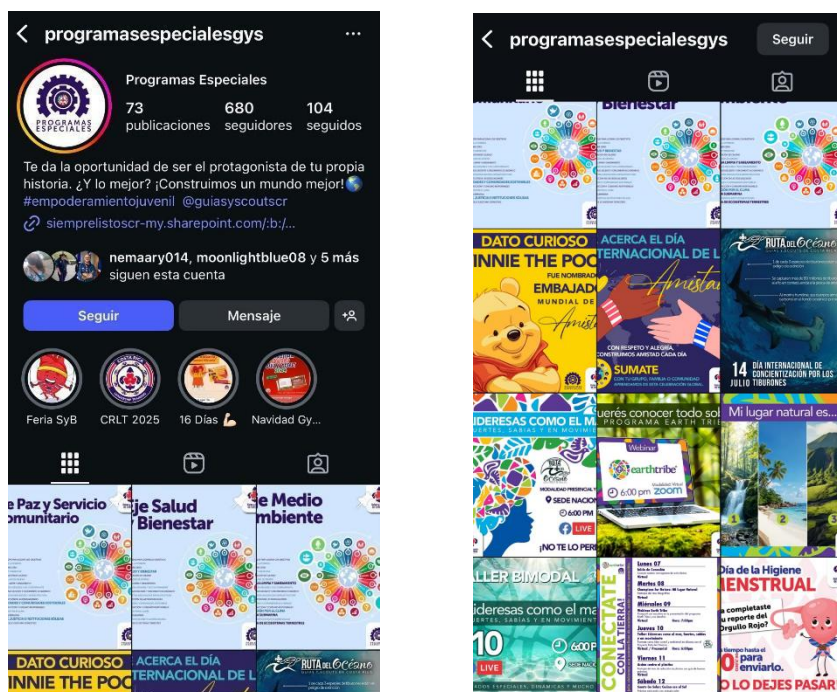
programasespecialesgys

Programas Especiales
73 publicaciones
680 seguidores
104 seguidos

PROGRAMAS ESPECIALES

Te da la oportunidad de ser el protagonista de tu propia historia. ¿Y lo mejor? ¡Construimos un mundo mejor! 🌎
#empoderamientojuvenil @guiasyscoutscr
siemprelistoscr-my.sharepoint.com/:b:/...

nemaary014, moonlightblue08 y 5 más siguen esta cuenta

Seguir
Mensaje

Feria SyB
CRLT 2025
16 Días 💪
Navidad Gy...

e Paz y Servicio omunitario
e Salud Bienestar
e Medio mbiente
DATO CURIOSO
INNIE THE POO
ACERCA EL DÍA TERNACIONAL DE L
RUTA DEL Océano

programasespecialesgys
Seguir

Bienestar
DATO CURIOSO
INNIE THE POO
FUE NOMBRADO
EMBAJADO
MUNDIAL DE
Amistad
ACERCA EL DÍA TERNACIONAL DE L
Amistad
CON RESPETO Y ALEGRÍA CONSTRUIMOS AMISTAD CADA DÍA
SUMATE
RUTA DEL Océano
14 JULIO
DÍA INTERNACIONAL DE CONCIENTIZACIÓN POR LOS TIBURONES
IDERESAS COMO EL M
UERTES, SABIAS Y EN MOVIMIENT
MODALIDAD PRESENCIAL Y VIRTUAL
SEDE NACION
6:00 PM
LIVE
¡NO TE LO PER
uerés conocer todo sob
PROGRAMA EARTH TRIB
Webinar
earthtribe
6:00 pm zoom
Mi lugar natural es...
LLER BIMODAL
ideresas como el ma
UERTES, SABIAS Y EN MOVIMIENT
10
LIVE
6:00 P
9
CONECTATE CON LA TIERRA!
Lunes 07
Martes 08
Miércoles 09
Jueves 10
Viernes 11
Sábado 12
Día de la Higiene MENSTRUAL
¿completaste u reporte del Orgullo Rojo?
tiempo hasta el 0 para enviarlo.
LO DEJES PASAR